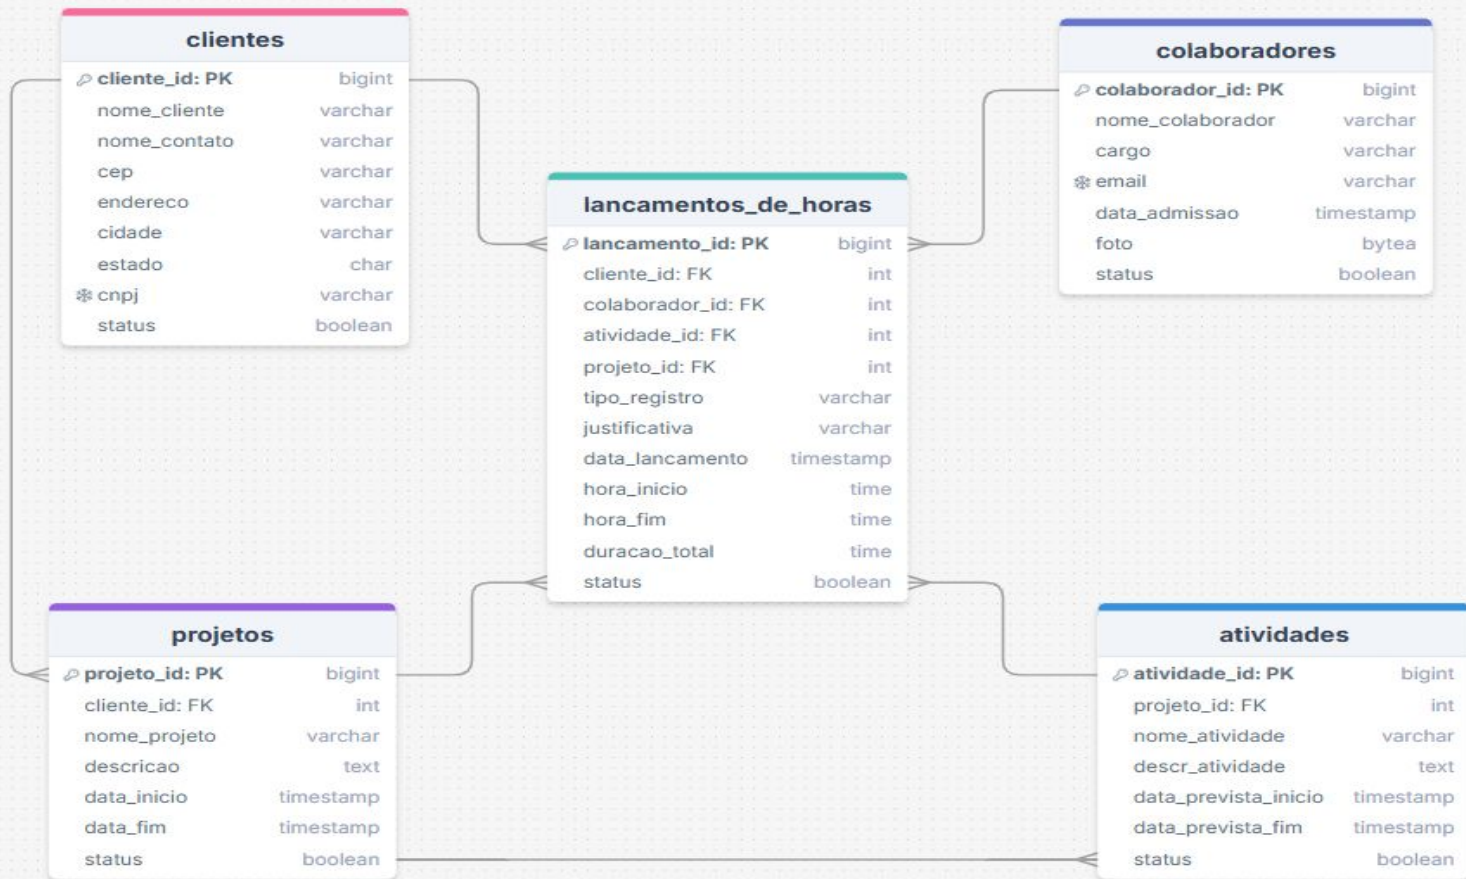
clientes

| | |
|---|---|
| cliente_id: PK | bigint |
| nome_cliente | varchar |
| nome_contato | varchar |
| cep | varchar |
| endereco | varchar |
| cidade | varchar |
| estado | char |
| cnpj | varchar |
| status | boolean |

colaboradores

| | |
|---|---|
| colaborador_id: PK | bigint |
| nome_colaborador | varchar |
| cargo | varchar |
| email | varchar |
| data_admissao | timestamp |
| foto | bytea |
| status | boolean |

lancamentos_de_horas

| | |
|---|---|
| lancamento_id: PK | bigint |
| cliente_id: FK | int |
| colaborador_id: FK | int |
| atividade_id: FK | int |
| projeto_id: FK | int |
| tipo_registro | varchar |
| justificativa | varchar |
| data_lancamento | timestamp |
| hora_inicio | time |
| hora_fim | time |
| duracao_total | time |
| status | boolean |

projetos

| | |
|---|---|
| projeto_id: PK | bigint |
| cliente_id: FK | int |
| nome_projeto | varchar |
| descricao | text |
| data_inicio | timestamp |
| data_fim | timestamp |
| status | boolean |

atividades

| | |
|---|---|
| atividade_id: PK | bigint |
| projeto_id: FK | int |
| nome_atividade | varchar |
| descr_atividade | text |
| data_prevista_inicio | timestamp |
| data_prevista_fim | timestamp |
| status | boolean |